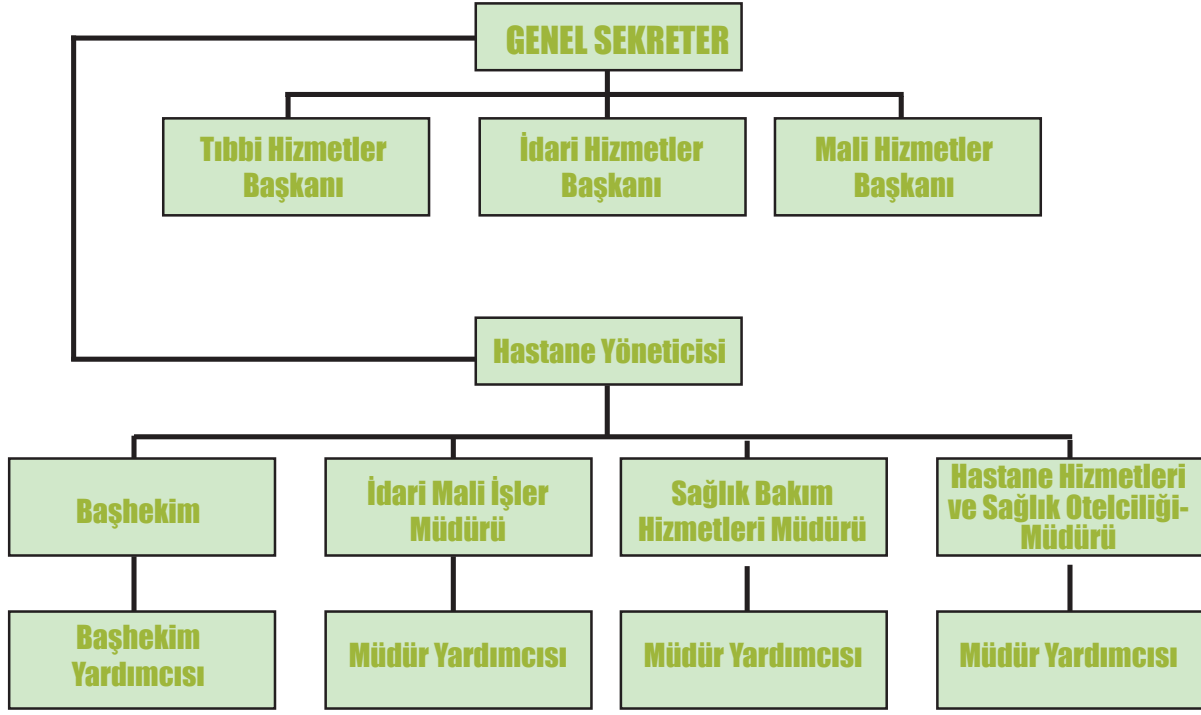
GENEL SEKRETER

Tıbbi Hizmetler Başkanı

İdari Hizmetler Başkanı

Mali Hizmetler Başkanı

Hastane Yöneticisi

Başhekim

İdari Mali İşler Müdürü

Sağlık Bakım Hizmetleri Müdürü

Hastane Hizmetleri ve Sağlık Otelciliği-Müdürü

Başhekim Yardımcısı

Müdür Yardımcısı

Müdür Yardımcısı

Müdür Yardımcısı